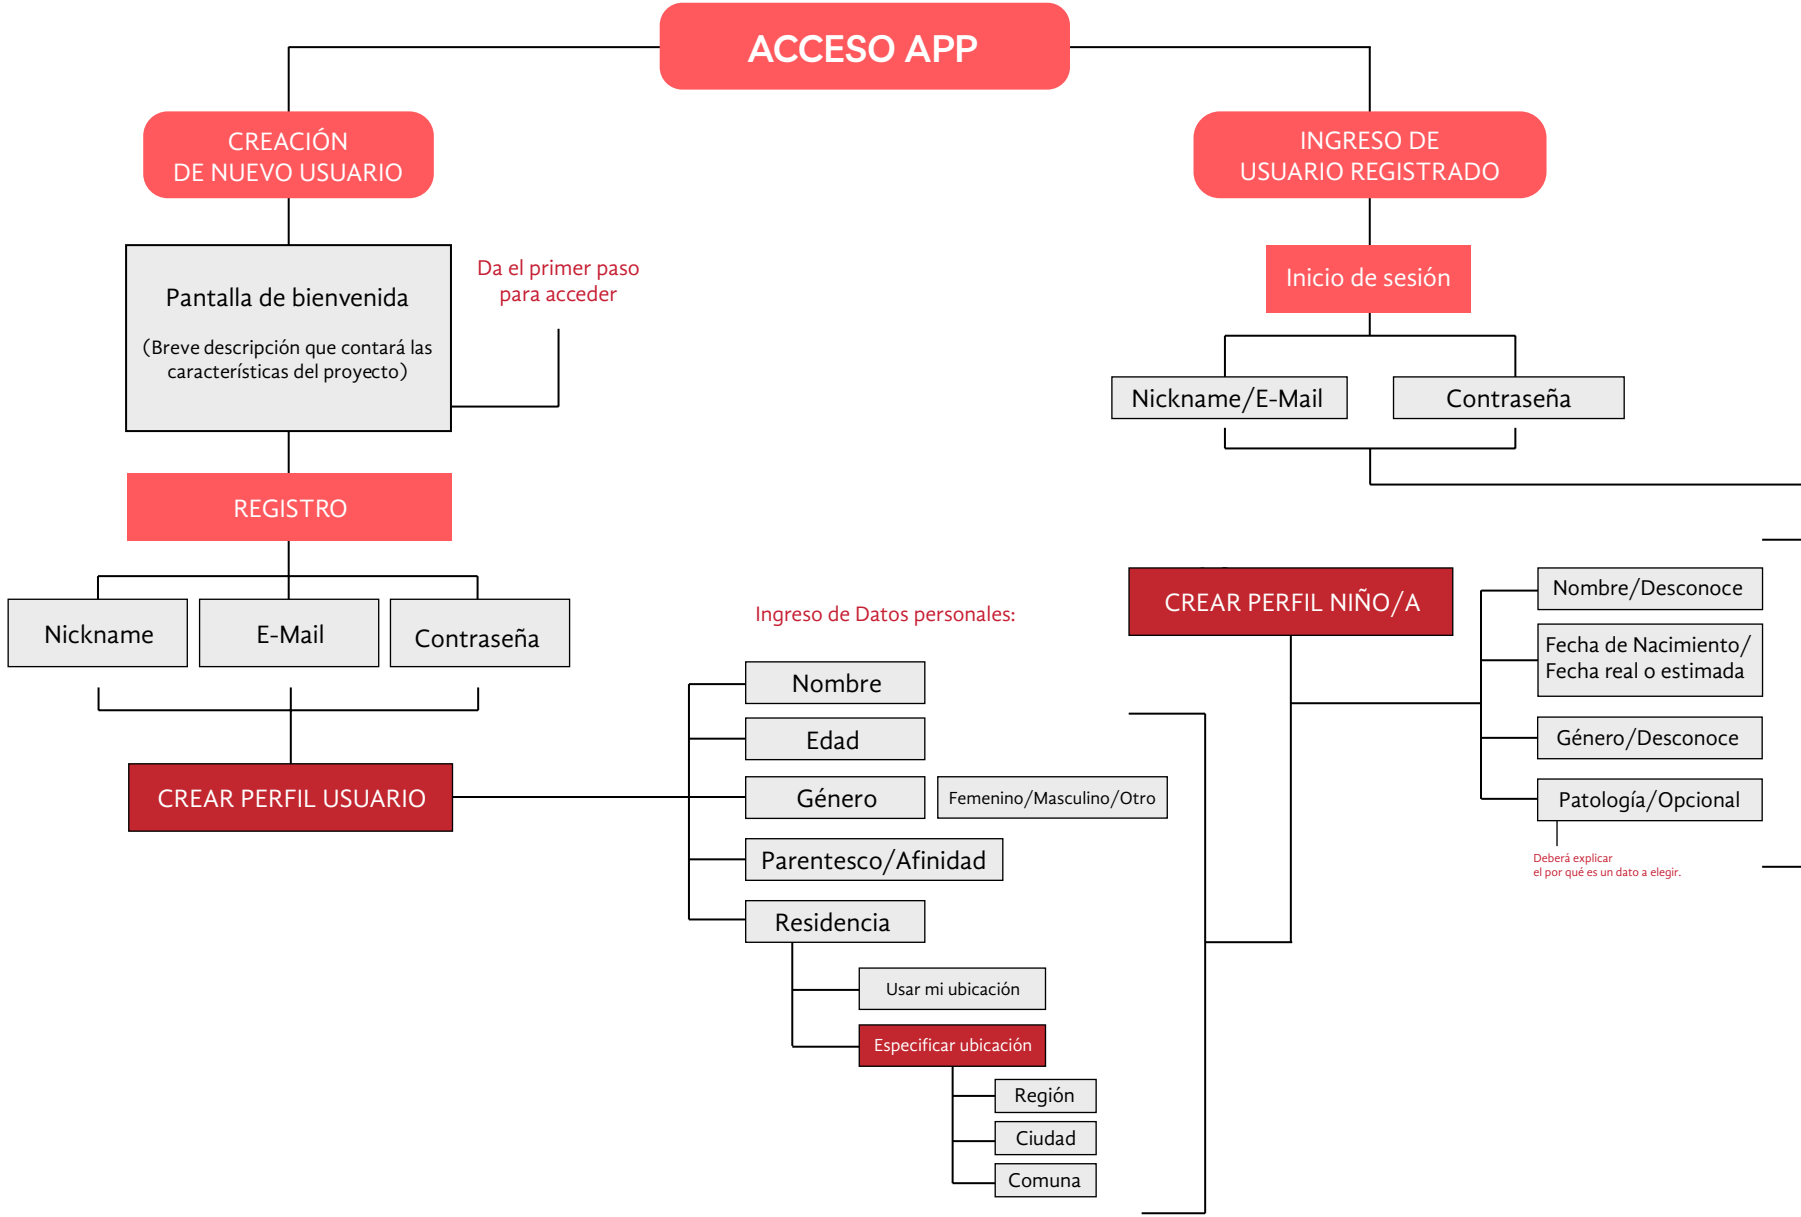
ACCESO APP

CREACIÓN DE NUEVO USUARIO

INGRESO DE USUARIO REGISTRADO

Pantalla de bienvenida

(Breve descripción que contará las características del proyecto)

Da el primer paso para acceder

Inicio de sesión

Nickname/E-Mail

Contraseña

REGISTRO

Nickname

E-Mail

Contraseña

CREAR PERFIL USUARIO

Ingreso de Datos personales:

Nombre

Edad

Género

Femenino/Masculino/Otro

Parentesco/Afinidad

Residencia

Usar mi ubicación

Especificar ubicación

Región

Ciudad

Comuna

CREAR PERFIL NIÑO/A

Nombre/Desconoce

Fecha de Nacimiento/ Fecha real o estimada

Género/Desconoce

Patología/Opcional

Deberá explicar el por qué es un dato a elegir.